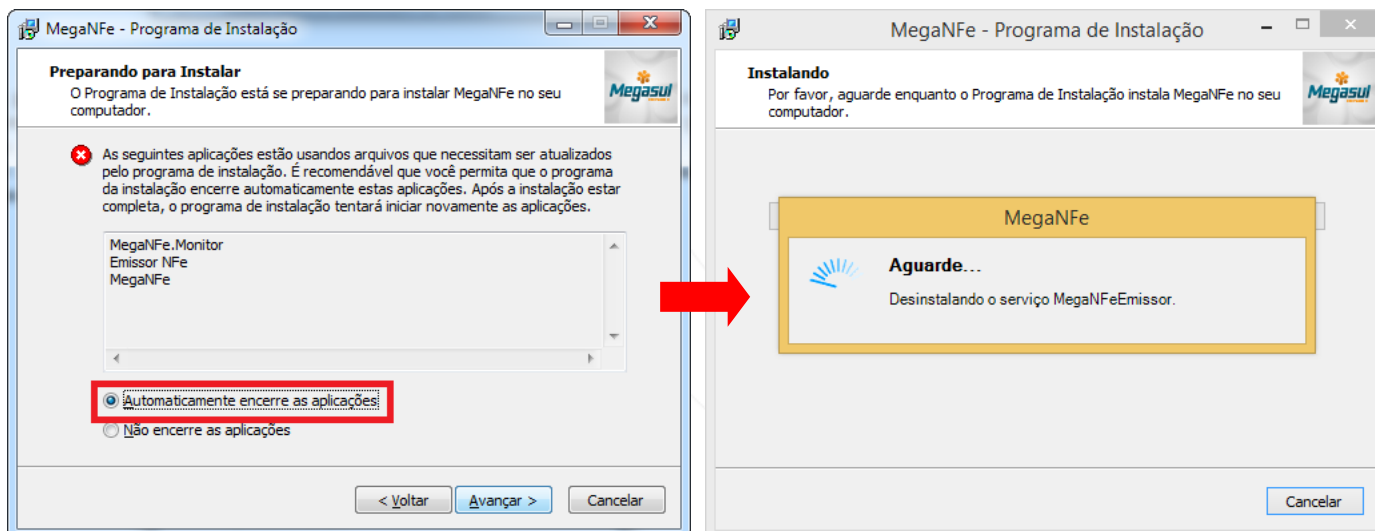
MegaNFe - Programa de Instalação

Preparando para Instalar
O Programa de Instalação está se preparando para instalar MegaNFe no seu computador.

Megasul

As seguintes aplicações estão usando arquivos que necessitam ser atualizados pelo programa de instalação. É recomendável que você permita que o programa da instalação encerre automaticamente estas aplicações. Após a instalação estar completa, o programa de instalação tentará iniciar novamente as aplicações.

MegaNFe.Monitor
Emissor NFe
MegaNFe

Automaticamente encerre as aplicações
Não encerre as aplicações

< Voltar
Avançar >
Cancelar

MegaNFe - Programa de Instalação

Instalando
Por favor, aguarde enquanto o Programa de Instalação instala MegaNFe no seu computador.

Megasul

MegaNFe

Aguarde...
Desinstalando o serviço MegaNFeEmissor.

Cancelar